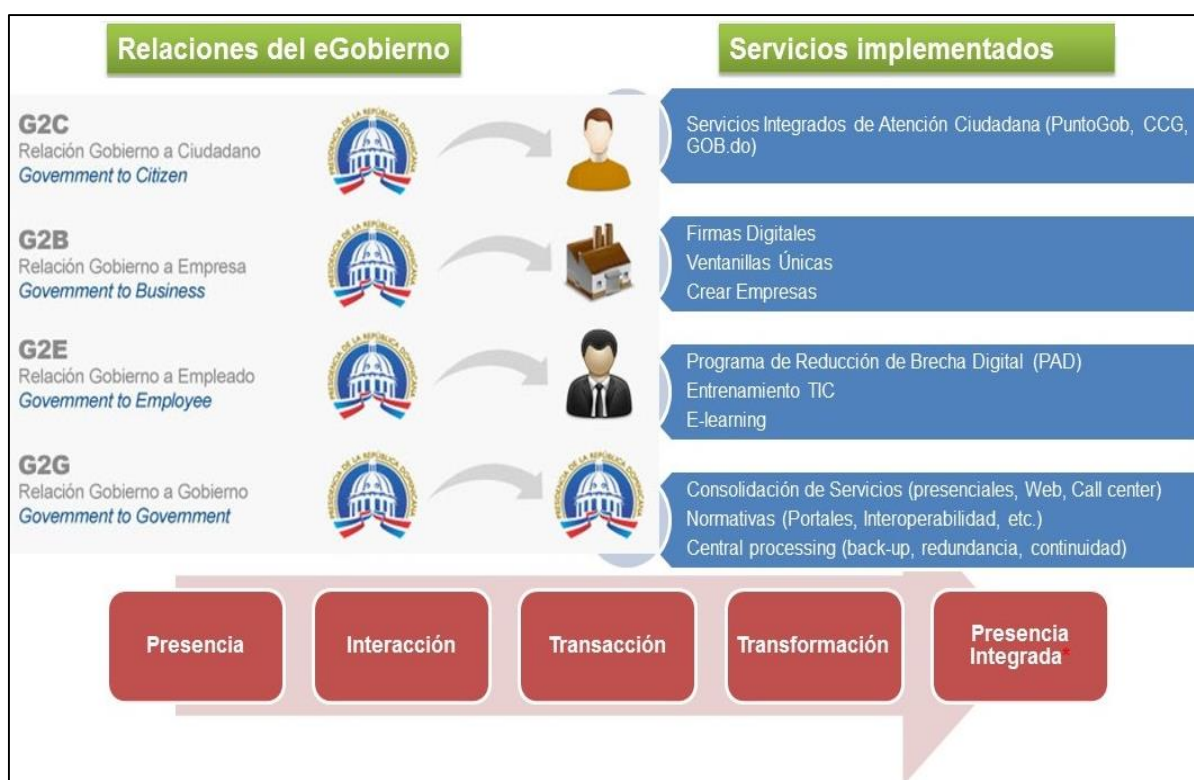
Relaciones del eGobierno

Servicios implementados

G2C
Relación Gobierno a Ciudadano
Government to Citizen

Servicios Integrados de Atención Ciudadana (PuntoGob, CCG, GOB.do)

G2B
Relación Gobierno a Empresa
Government to Business

Firmas Digitales
Ventanillas Únicas
Crear Empresas

G2E
Relación Gobierno a Empleado
Government to Employee

Programa de Reducción de Brecha Digital (PAD)
Entrenamiento TIC
E-learning

G2G
Relación Gobierno a Gobierno
Government to Government

Consolidación de Servicios (presenciales, Web, Call center)
Normativas (Portales, Interoperabilidad, etc.)
Central processing (back-up, redundancia, continuidad)

Presencia

Interacción

Transacción

Transformación

Presencia Integrada*